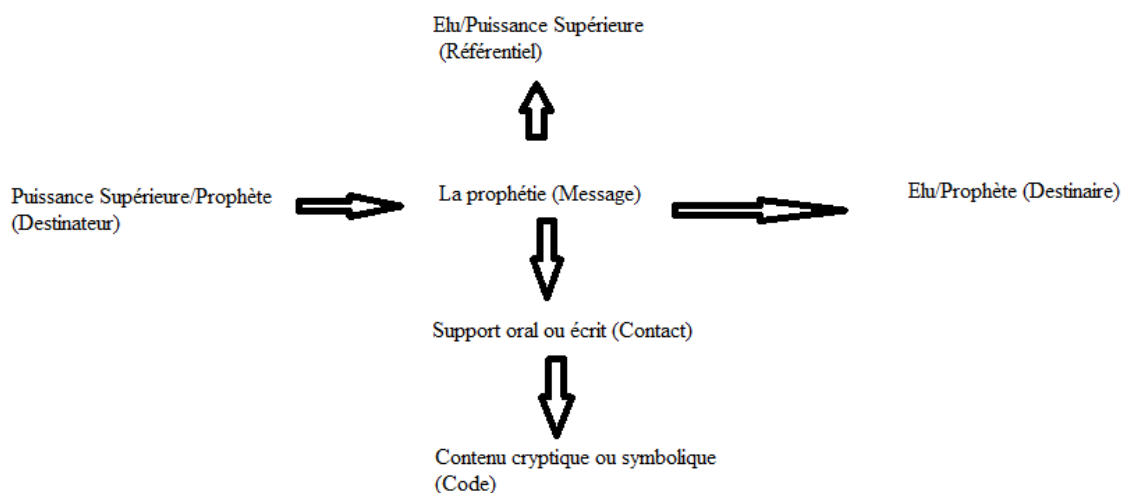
Elu/Puissance Supérieure
(Référentiel)

Puissance Supérieure/Prophète
(Destinateur)

La prophétie (Message)

Elu/Prophète (Destinaire)

Support oral ou écrit (Contact)

Contenu cryptique ou symbolique
(Code)